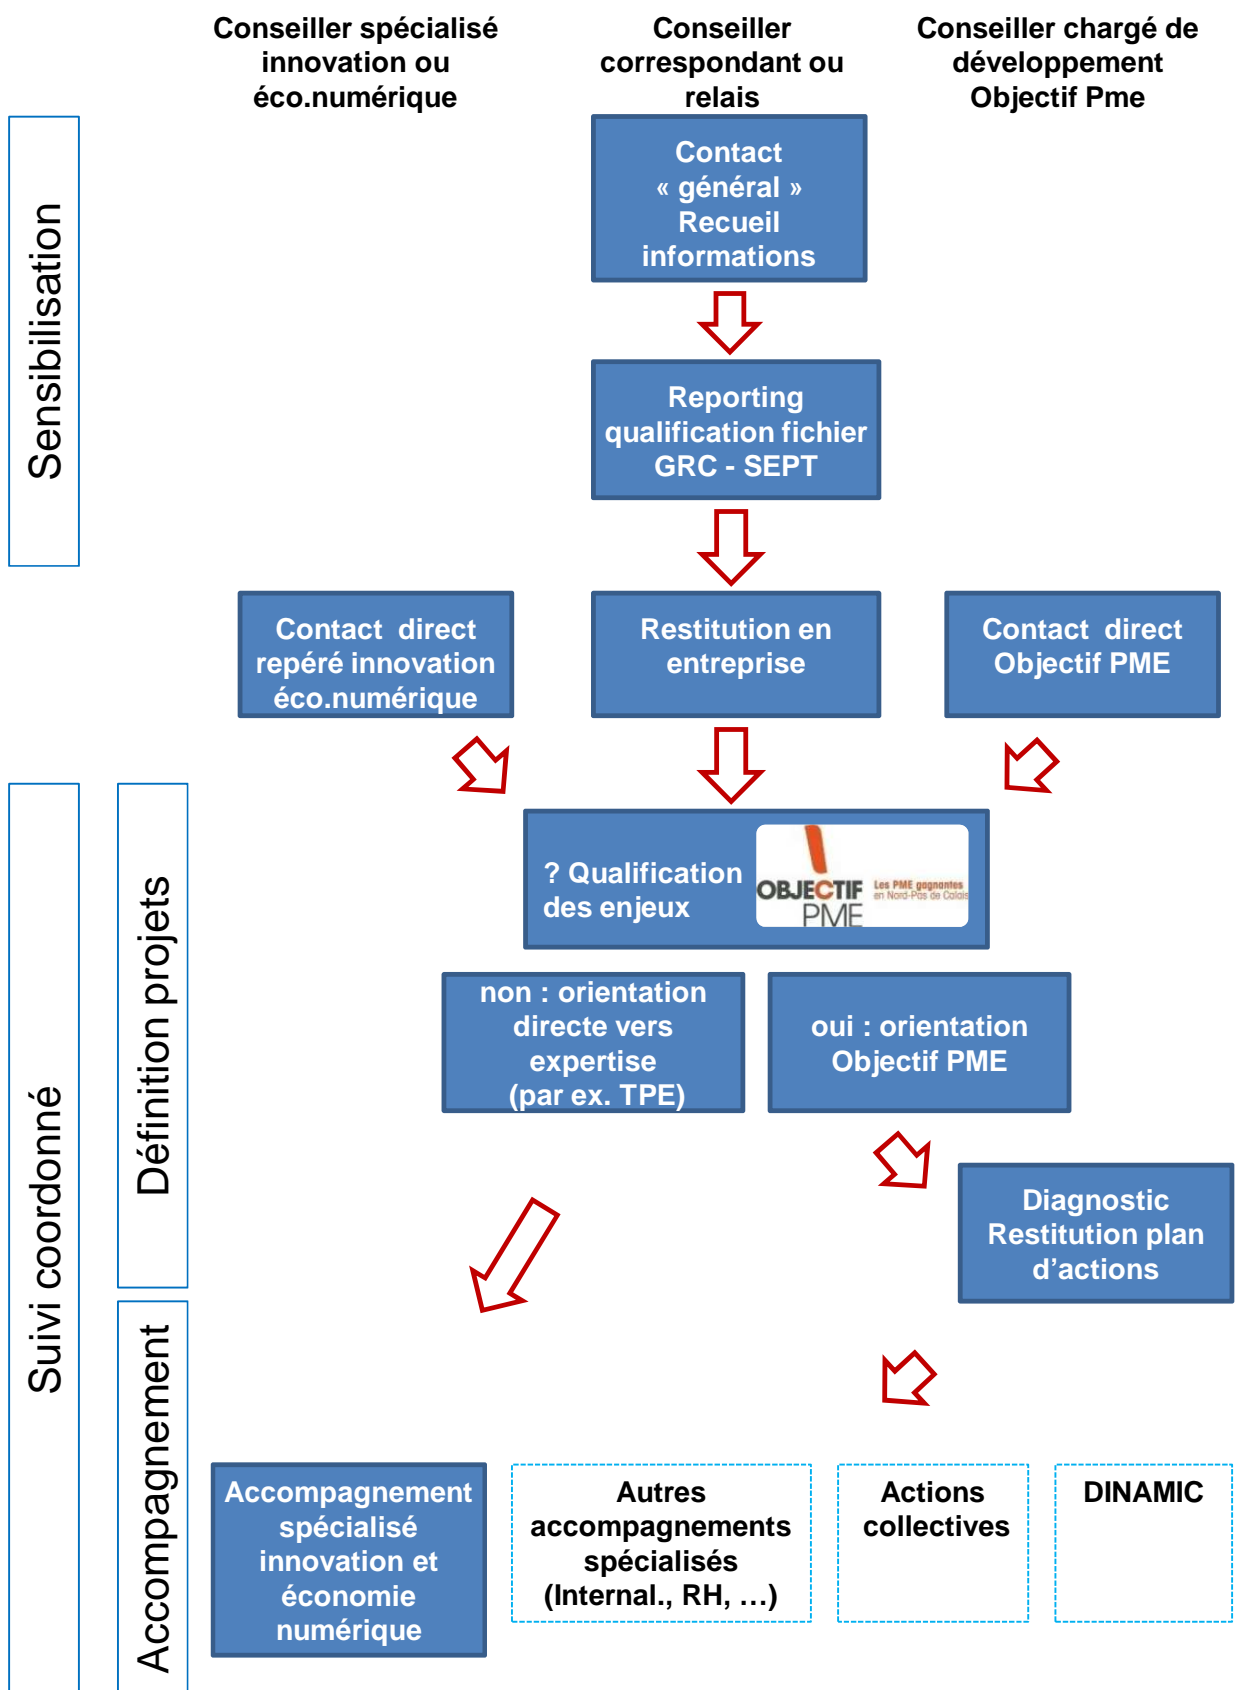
Conseiller spécialisé innovation ou éco.numérique

Conseiller correspondant ou relais

Conseiller chargé de développement Objectif Pme

Sensibilisation

Contact « général » Recueil informations

Reporting qualification fichier GRC - SEPT

Contact direct repéré innovation éco.numérique

Restitution en entreprise

Contact direct Objectif PME

Suivi coordonné

Définition projets

? Qualification des enjeux

OBJECTIF PME Les PME gagnantes en Nord-Pas de Calais

non : orientation directe vers expertise (par ex. TPE)

oui : orientation Objectif PME

Diagnostic Restitution plan d'actions

Accompagnement

Accompagnement spécialisé innovation et économie numérique

Autres accompagnements spécialisés (Internal., RH, …)

Actions collectives

DINAMIC